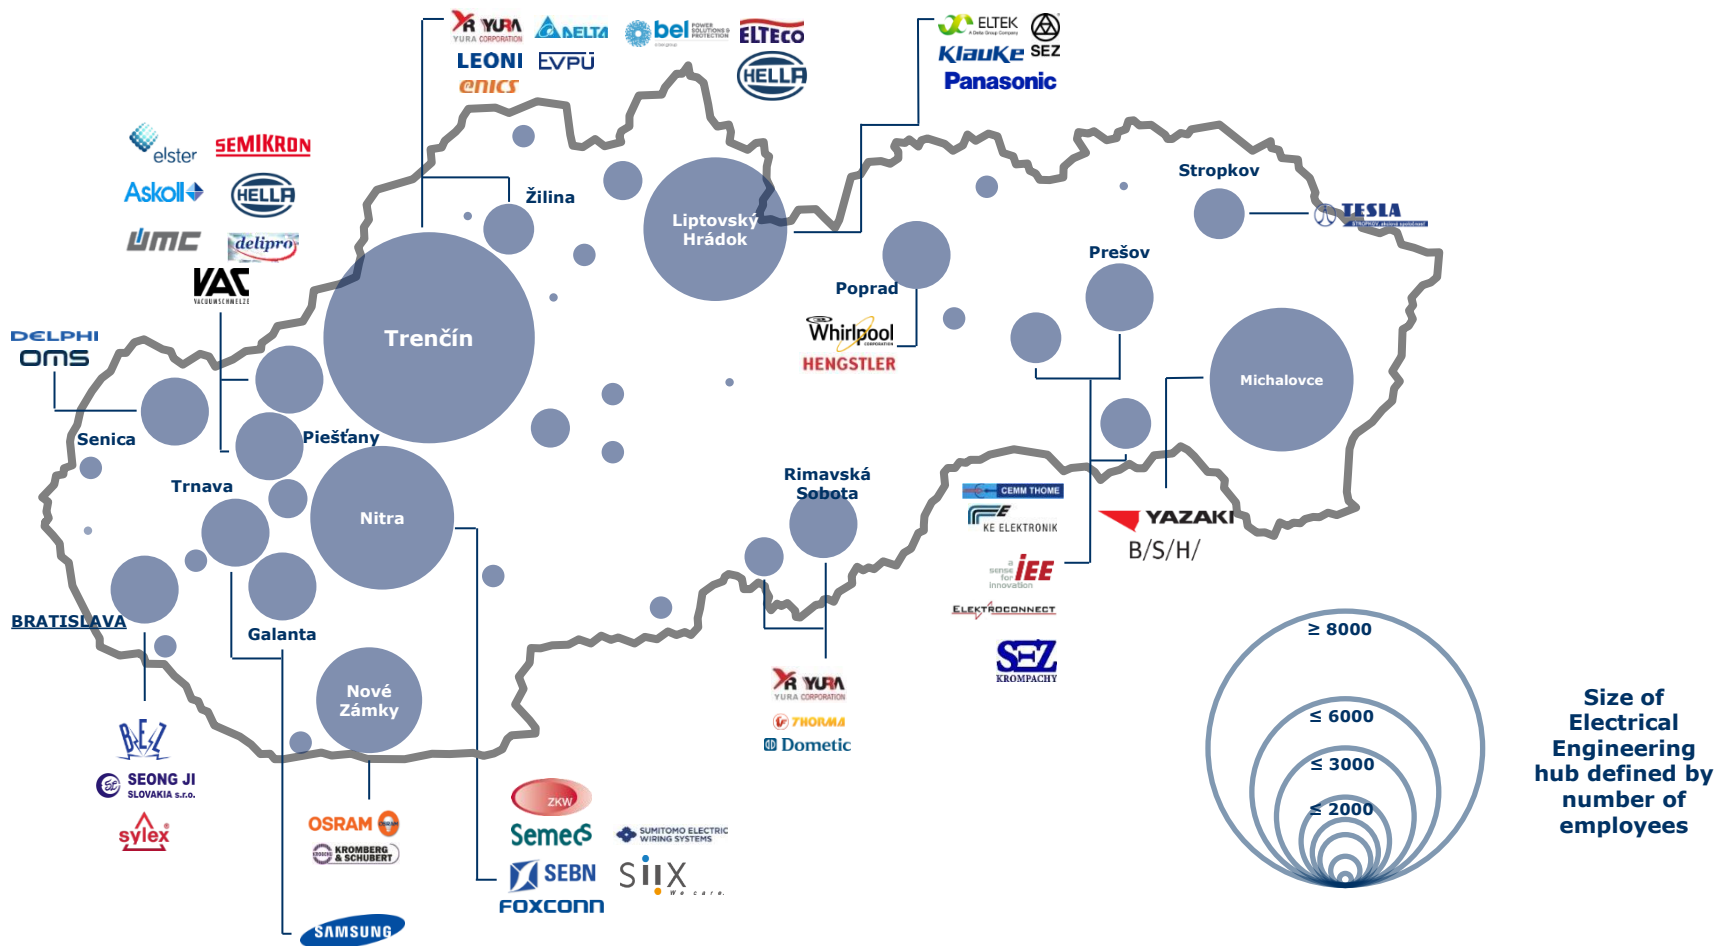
YURA YURA CORPORATION
DELTA
bel POWER SOLUTIONS & PROTECTION
ELTECO
LEONI
EVPU
enics
HELLA
ELTEK
SEZ
Klauke
Panasonic
elster
SEMIKRON
Askoll
HELLA
UMC
delipro
VAC VACUUMSCHMELZE
DELPHI
OMS
Žilina
Liptovský Hrádok
Stropkov
TESLA
Prešov
Poprad
Trenčín
Whirlpool
HENGSTLER
Michalovce
Senica
Piešťany
Trnava
Nitra
Rimavská Sobota
CEMM THOME
KE ELEKTRONIK
YAZAKI
B/S/H/
IEE sense for innovation
ELEKTROCONNECT
SEZ KROMPACHY
BRATISLAVA
Galanta
Nové Zámky
YURA YURA CORPORATION
THORMA
Dometic
≥ 8000
≤ 6000
≤ 3000
≤ 2000
Size of Electrical Engineering hub defined by number of employees
BEZ
SEONG JI SLOVAKIA s.r.o.
sylex
OSRAM
KROMBERG & SCHUBERT
ZKW
Semecs
SUMITOMO ELECTRIC WIRING SYSTEMS
SEBN
SIIX We care.
FOXCONN
SAMSUNG